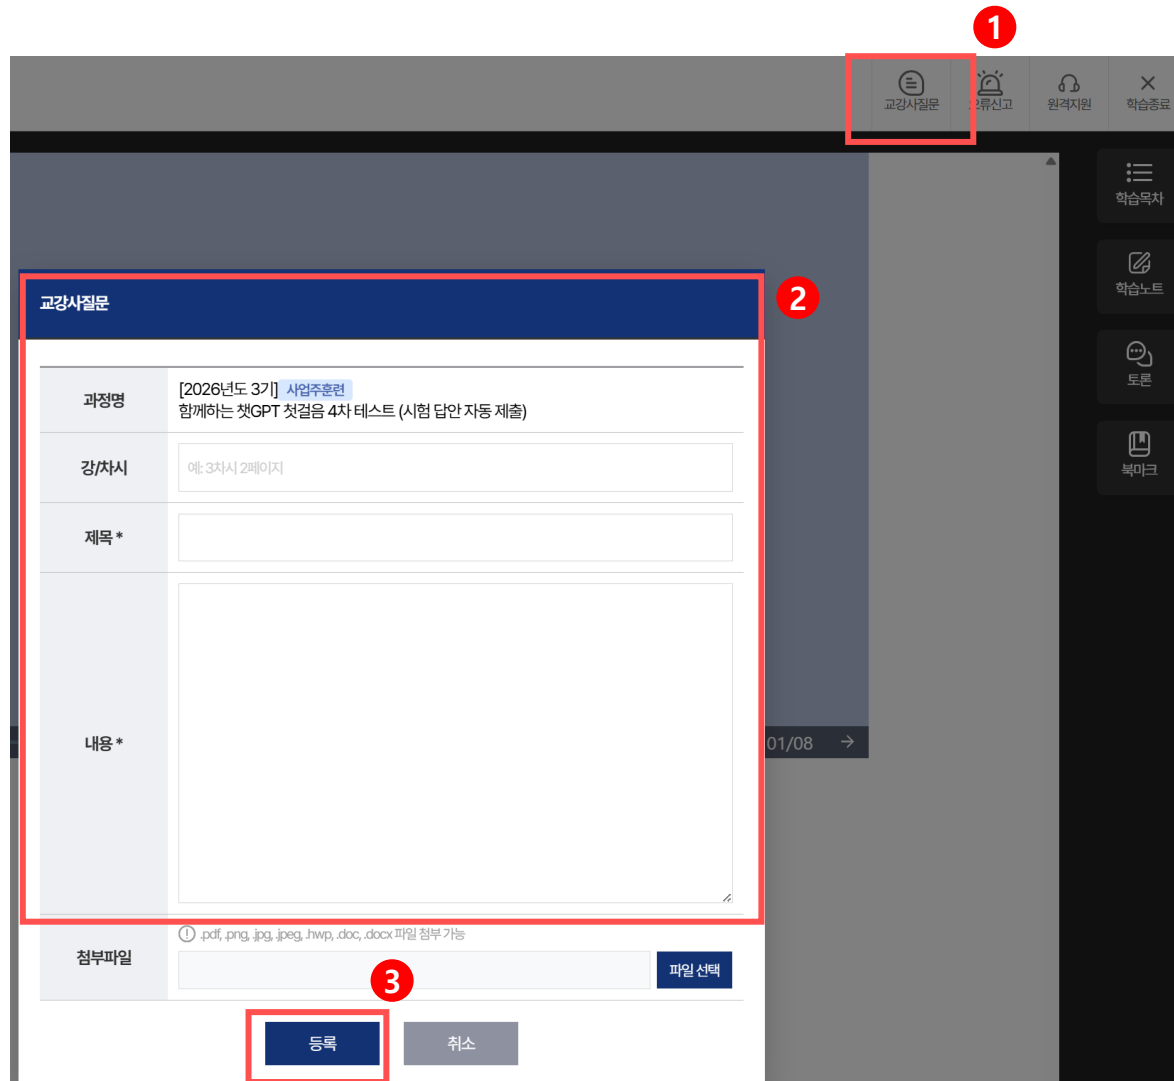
1

교강사질문 오류신고 원격지원 학습종료

학습목차

학습노트

토론

북마크

교강사질문

2

| 과정명 | [2026년도 3기] 사업주훈련 함께하는 챗GPT 첫걸음 4차 테스트 (시험 답안 자동 제출) |
|---|---|
| 강/차시 | 예: 3차시 2페이지 |
| 제목 * | |
| 내용 * | |
| 첨부파일 | ! .pdf, .png, .jpg, .jpeg, .hwp, .doc, .docx 파일 첨부 가능 파일 선택 |

01/08

3

등록 취소